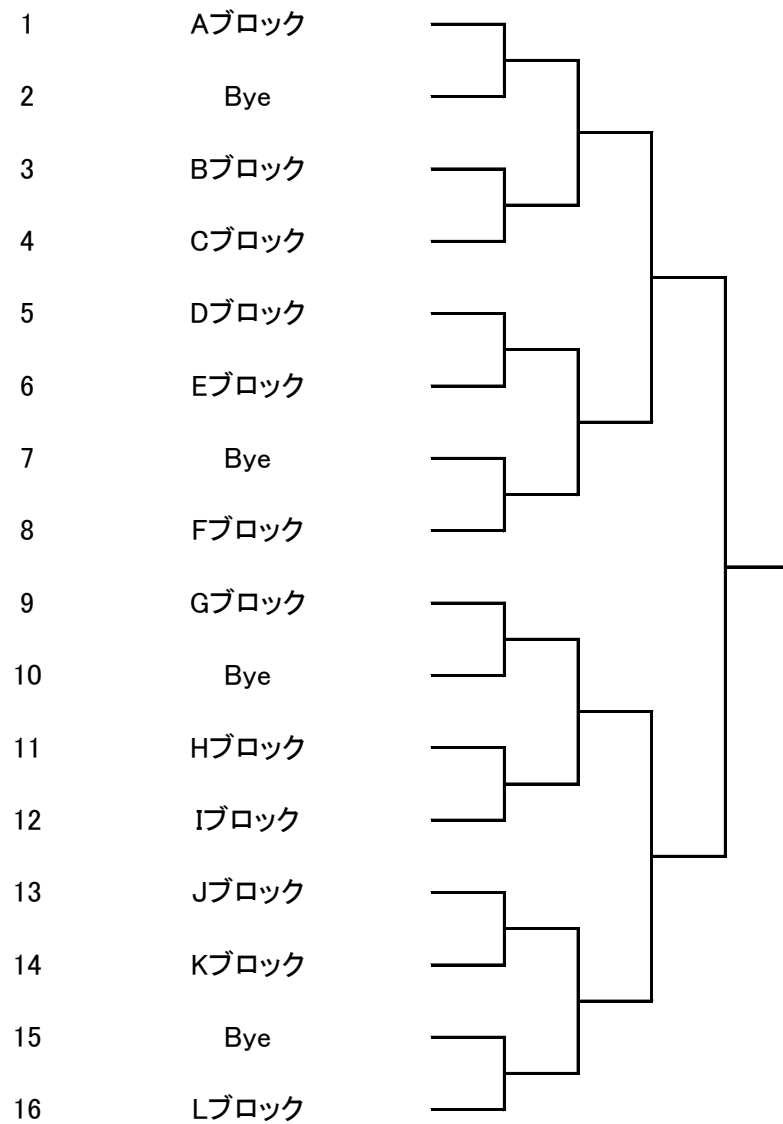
| | |
|---|---|
| 1 | Aブロック |
| 2 | Bye |
| 3 | Bブロック |
| 4 | Cブロック |
| 5 | Dブロック |
| 6 | Eブロック |
| 7 | Bye |
| 8 | Fブロック |
| 9 | Gブロック |
| 10 | Bye |
| 11 | Hブロック |
| 12 | Iブロック |
| 13 | Jブロック |
| 14 | Kブロック |
| 15 | Bye |
| 16 | Lブロック |